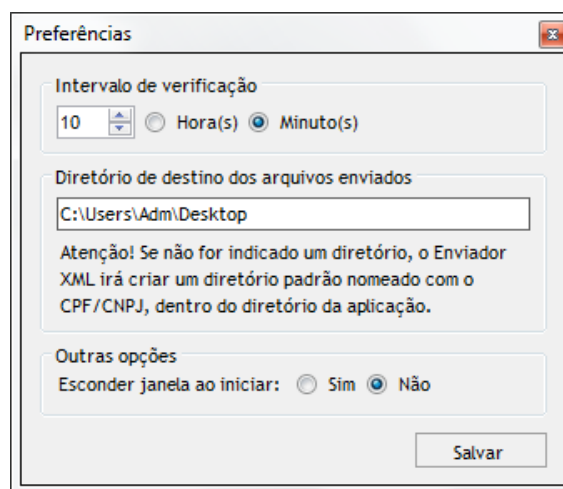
Preferências

Intervalo de verificação

10 Hora(s) Minuto(s)

Diretório de destino dos arquivos enviados

C:\Users\Adm\Desktop

Atenção! Se não for indicado um diretório, o Enviador XML irá criar um diretório padrão nomeado com o CPF/CNPJ, dentro do diretório da aplicação.

Outras opções

Esconder janela ao iniciar: Sim Não

Salvar